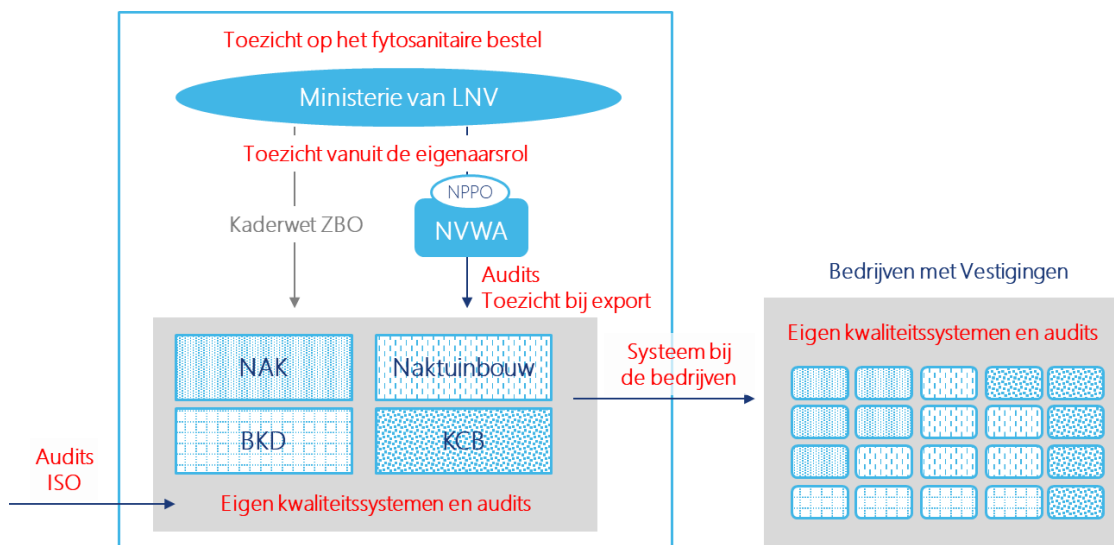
Toezicht op het fytosanitaire bestel

Ministerie van LNV

Toezicht vanuit de eigenaarsrol

Kaderwet ZBO

NPPO

NVWA

Audits
Toezicht bij export

NAK

Naktuinbouw

BKD

KCB

Eigen kwaliteitssystemen en audits

Audits
ISO

Systeem bij de bedrijven

Bedrijven met Vestigingen

Eigen kwaliteitssystemen en audits